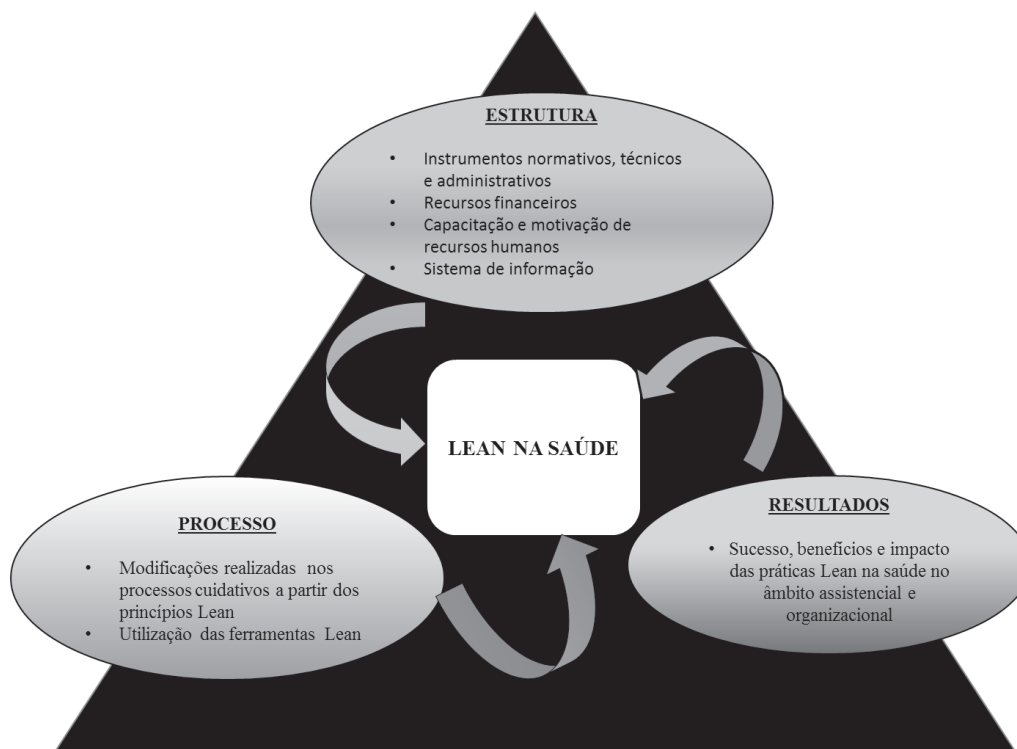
ESTRUTURA

- Instrumentos normativos, técnicos e administrativos
- Recursos financeiros
- Capacitação e motivação de recursos humanos
- Sistema de informação

LEAN NA SAÚDE

PROCESSO

- Modificações realizadas nos processos cuidativos a partir dos princípios Lean
- Utilização das ferramentas Lean

RESULTADOS

- Sucesso, benefícios e impacto das práticas Lean na saúde no âmbito assistencial e organizacional